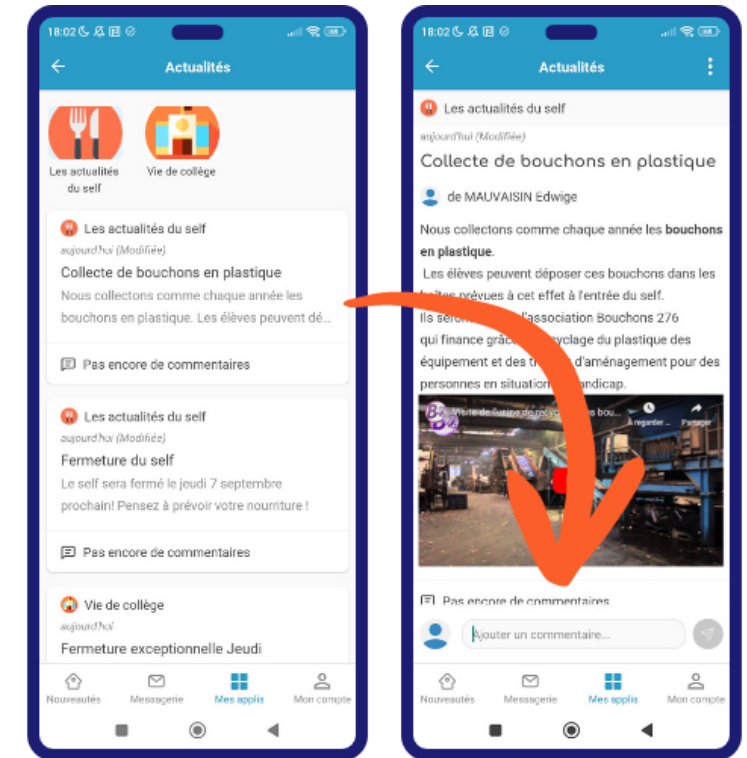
18:02

Actualités

Les actualités du self

Vie de collège

Les actualités du self

aujourd'hui (Modifiée)

Collecte de bouchons en plastique

Nous collectons comme chaque année les bouchons en plastique. Les élèves peuvent dé...

Pas encore de commentaires

Les actualités du self

aujourd'hui (Modifiée)

Fermeture du self

Le self sera fermé le jeudi 7 septembre prochain! Pensez à prévoir votre nourriture !

Pas encore de commentaires

Vie de collège

aujourd'hui

Fermeture exceptionnelle Jeudi

Nouveautés Messagerie Mes applis Mon compte

18:02

Actualités

Les actualités du self

aujourd'hui (Modifiée)

Collecte de bouchons en plastique

de MAUVAISIN Edwige

Nous collectons comme chaque année les **bouchons en plastique**.

Les élèves peuvent déposer ces bouchons dans les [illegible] prévues à cet effet à l'entrée du self.

Ils seront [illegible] l'association Bouchons 276 qui finance grâce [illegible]cyclage du plastique des équipement et des tr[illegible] d'aménagement pour des personnes en situation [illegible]andicap.

Visite de l'usine de rec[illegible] À regarder... Partager

Pas encore de commentaires

Ajouter un commentaire...

Nouveautés Messagerie Mes applis Mon compte